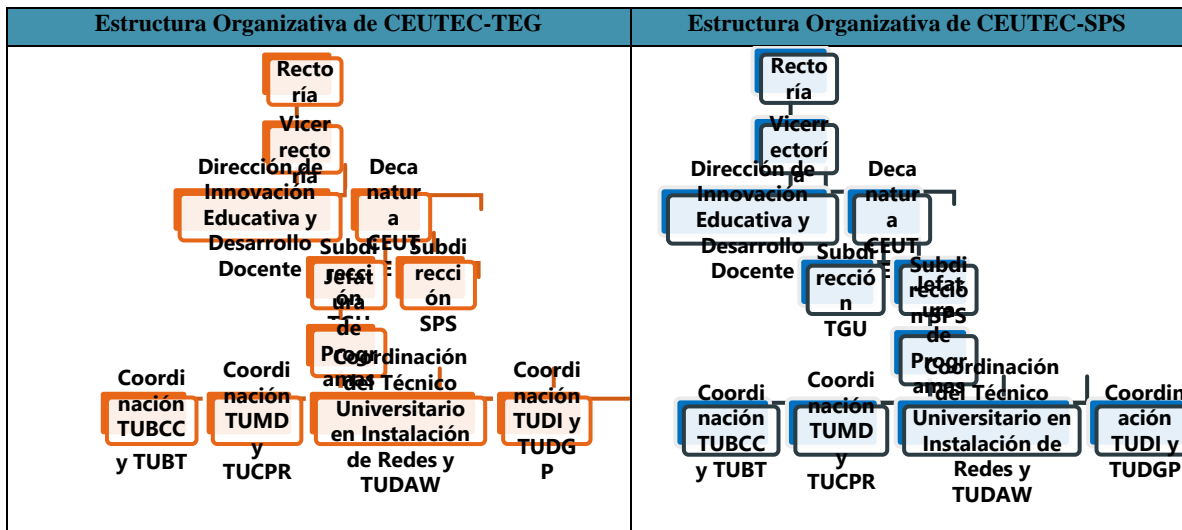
| Estructura Organizativa de CEUTEC-TEG | Estructura Organizativa de CEUTEC-SPS |
|---|---|
| Rectoría<br>Vicerrectoría<br>Dirección de Innovación Educativa y Desarrollo Docente<br>Decanatura CEUTEC<br>Subdirección TGU<br>Subdirección SPS<br>Jefatura de Programas<br>Coordinación TUBCC y TUBT<br>Coordinación TUMD y TUCPR<br>Coordinación del Técnico Universitario en Instalación de Redes y TUDAW<br>Coordinación TUDI y TUDGP | Rectoría<br>Vicerrectoría<br>Dirección de Innovación Educativa y Desarrollo Docente<br>Decanatura CEUTEC<br>Subdirección TGU<br>Subdirección SPS<br>Jefatura de Programas<br>Coordinación TUBCC y TUBT<br>Coordinación TUMD y TUCPR<br>Coordinación del Técnico Universitario en Instalación de Redes y TUDAW<br>Coordinación TUDI y TUDGP |